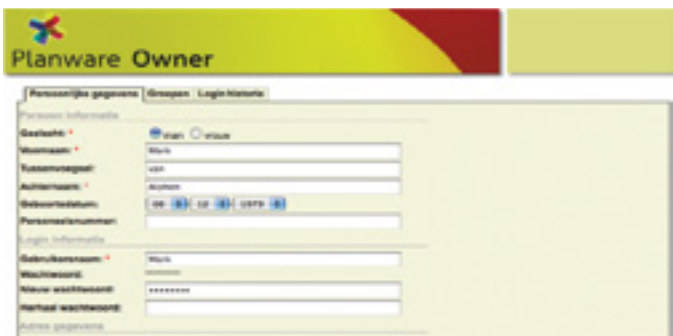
Planware Owner

Persoonlijke gegevens | Groepen | Login historie

Persoon informatie

Geslacht: * man vrouw

Voornaam: * Mark

Tussenvoegsel: van

Achternaam: * Alphen

Geboortedatum: 06 12 1979

Personeelsnummer:

Login informatie

Gebruikersnaam: * Mark

Wachtwoord:

Nieuw wachtwoord: ••••••••

Herhaal wachtwoord:

Adres gegevens